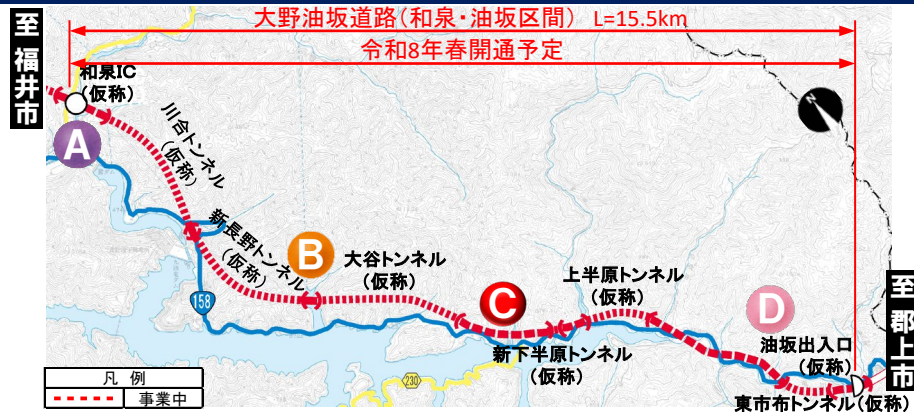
大野油坂道路（和泉・油坂区間） L=15.5km

令和8年春開通予定

至福井市

和泉IC（仮称）

A

川合トンネル（仮称）

新長野トンネル（仮称）

B

158

大谷トンネル（仮称）

C

新下半原トンネル（仮称）

上半原トンネル（仮称）

D

油坂出入口（仮称）

東市布トンネル（仮称）

至郡上市

230

凡例

事業中